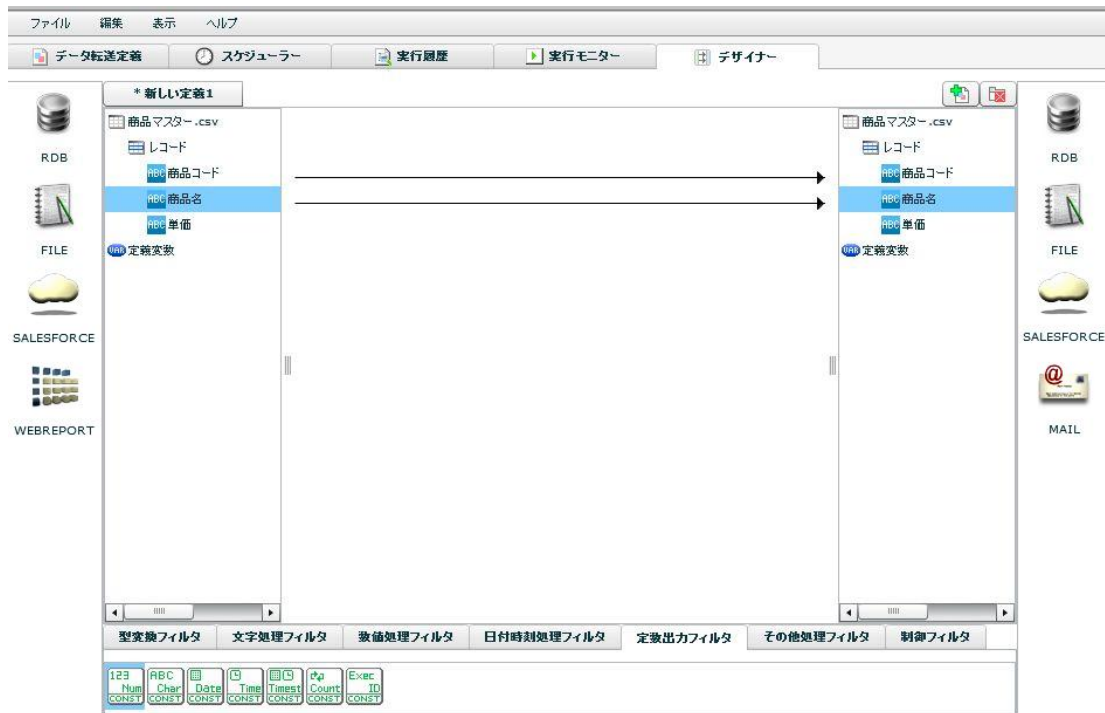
ファイル 編集 表示 ヘルプ

データ転送定義 スケジューラー 実行履歴 実行モニター デザイナー

RDB
FILE
SALESFORCE
WEBREPORT

* 新しい定義1

商品マスター.csv
レコード
ABC 商品コード
ABC 商品名
ABC 単価
VAR 定義変数

商品マスター.csv
レコード
ABC 商品コード
ABC 商品名
ABC 単価
VAR 定義変数

RDB
FILE
SALESFORCE
MAIL

型変換フィルタ 文字処理フィルタ 数値処理フィルタ 日付時刻処理フィルタ 定数出力フィルタ その他処理フィルタ 制御フィルタ

123 Num CONST
ABC Char CONST
Date CONST
Time CONST
Timest CONST
Count CONST
Exec ID CONST